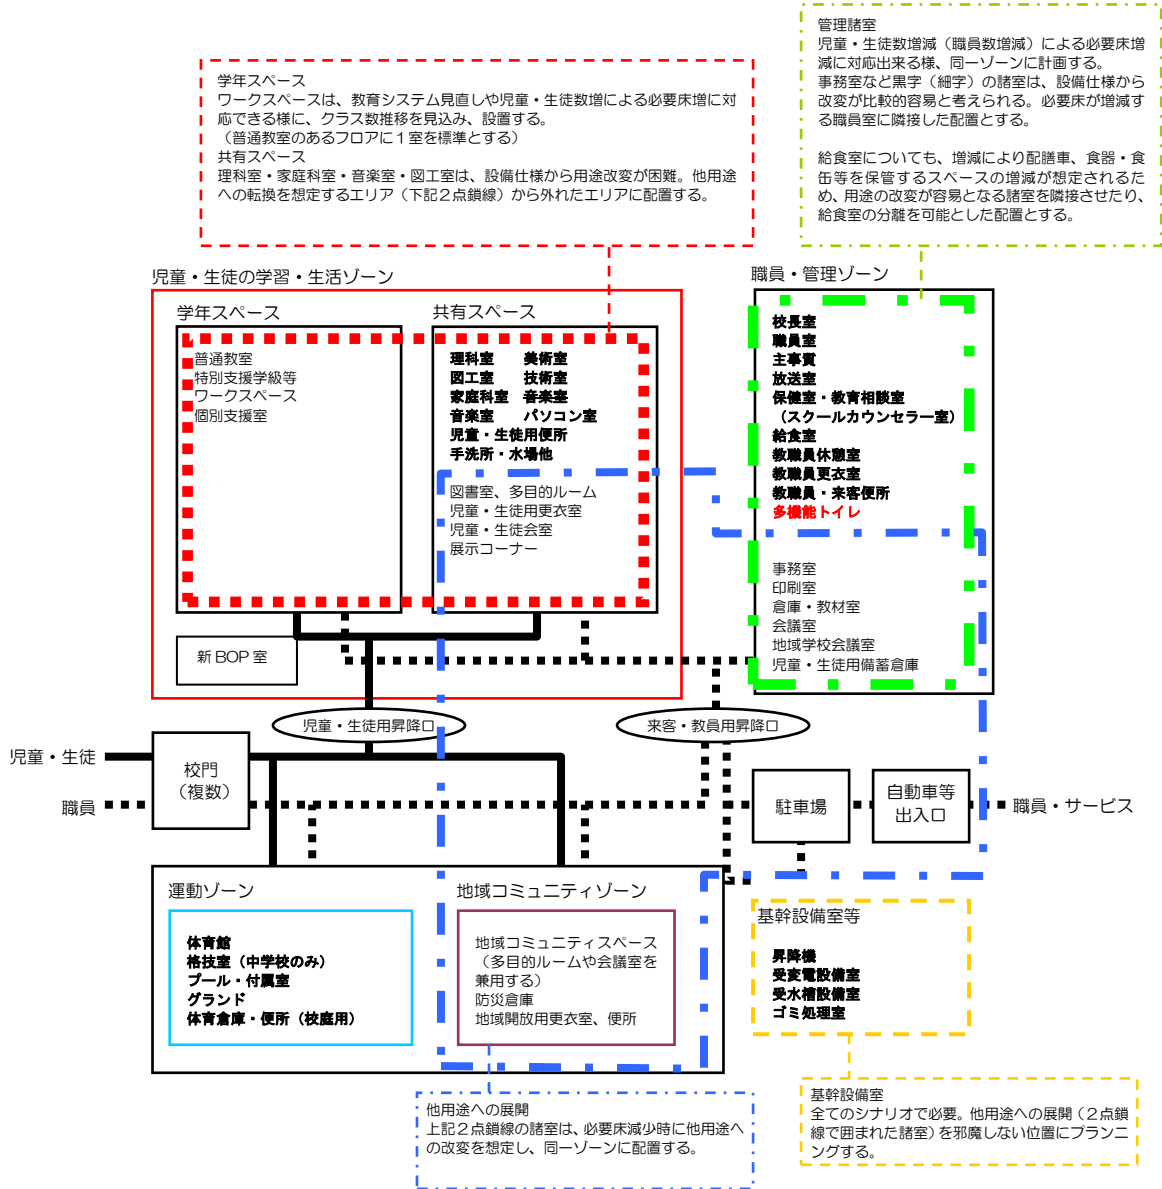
管理諸室
児童・生徒数増減（職員数増減）による必要床増減に対応出来る様、同一ゾーンに計画する。
事務室など黒字（細字）の諸室は、設備仕様から改変が比較的容易と考えられる。必要床が増減する職員室に隣接した配置とする。

給食室についても、増減により配膳車、食器・食缶等を保管するスペースの増減が想定されるため、用途の改変が容易となる諸室を隣接させたり、給食室の分離を可能とした配置とする。

学年スペース
ワークスペースは、教育システム見直しや児童・生徒数増による必要床増に対応できる様に、クラス数推移を見込み、設置する。
（普通教室のあるフロアに１室を標準とする）
共有スペース
理科室・家庭科室・音楽室・図工室は、設備仕様から用途改変が困難。他用途への転換を想定するエリア（下記２点鎖線）から外れたエリアに配置する。

児童・生徒の学習・生活ゾーン

学年スペース
普通教室
特別支援学級等
ワークスペース
個別支援室

共有スペース
理科室　美術室
図工室　技術室
家庭科室　音楽室
音楽室　パソコン室
児童・生徒用便所
手洗所・水場他

図書室、多目的ルーム
児童・生徒用更衣室
児童・生徒会室
展示コーナー

新 BOP 室

職員・管理ゾーン
校長室
職員室
主事室
放送室
保健室・教育相談室
（スクールカウンセラー室）
給食室
教職員休憩室
教職員更衣室
教職員・来客便所
多機能トイレ

事務室
印刷室
倉庫・教材室
会議室
地域学校会議室
児童・生徒用備蓄倉庫

児童・生徒用昇降口
来客・教員用昇降口

児童・生徒
職員
校門
（複数）
駐車場
自動車等
出入口
職員・サービス

運動ゾーン
体育館
格技室（中学校のみ）
プール・付属室
グランド
体育倉庫・便所（校庭用）

地域コミュニティゾーン
地域コミュニティスペース
（多目的ルームや会議室を兼用する）
防災倉庫
地域開放用更衣室、便所

基幹設備室等
昇降機
受変電設備室
受水槽設備室
ゴミ処理室

他用途への展開
上記２点鎖線の諸室は、必要床減少時に他用途への改変を想定し、同一ゾーンに配置する。

基幹設備室
全てのシナリオで必要。他用途への展開（２点鎖線で囲まれた諸室）を邪魔しない位置にプランニングする。